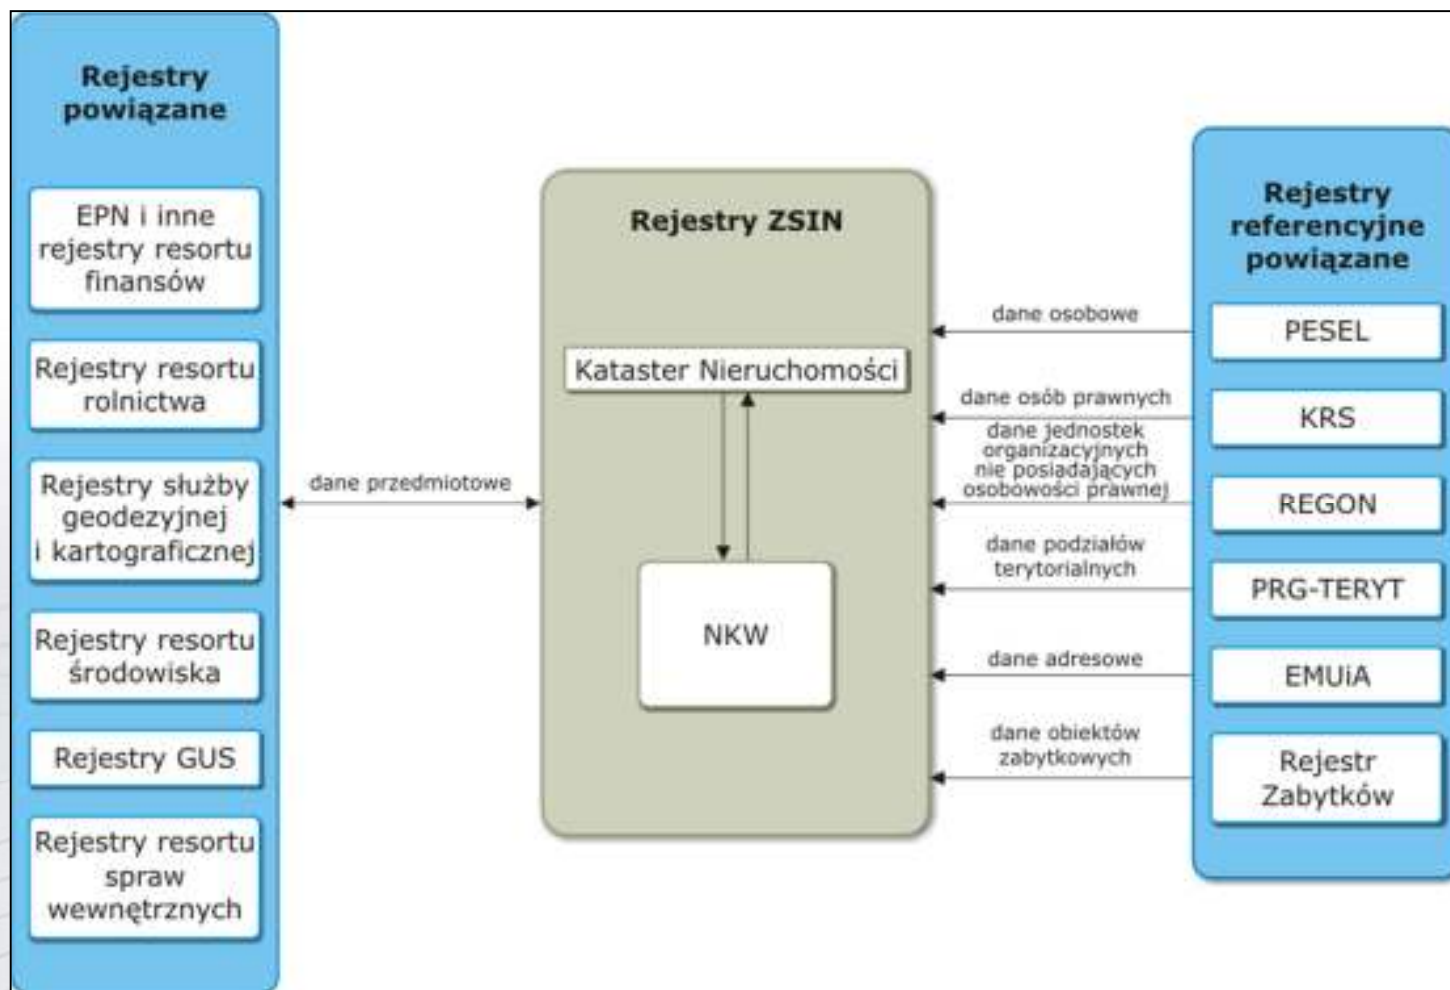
Rejestry powiązane

EPN i inne rejestry resortu finansów

Rejestry resortu rolnictwa

Rejestry służby geodezyjnej i kartograficznej

Rejestry resortu środowiska

Rejestry GUS

Rejestry resortu spraw wewnętrznych

dane przedmiotowe

Rejestry ZSIN

Kataster Nieruchomości

NKW

dane osobowe

dane osób prawnych

dane jednostek organizacyjnych nie posiadających osobowości prawnej

dane podziałów terytorialnych

dane adresowe

dane obiektów zabytkowych

Rejestry referencyjne powiązane

PESEL

KRS

REGON

PRG-TERYT

EMUiA

Rejestr Zabytków